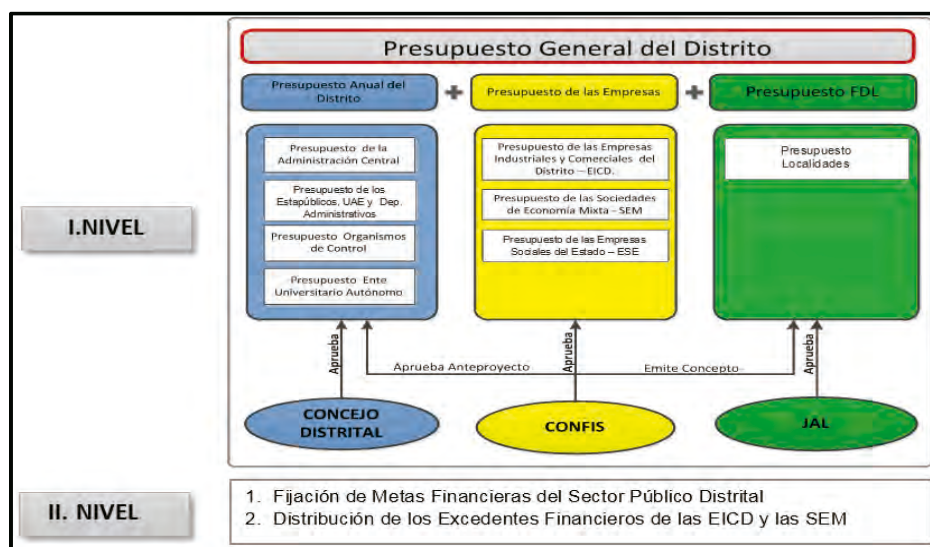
Presupuesto General del Distrito

Presupuesto Anual del Distrito + Presupuesto de las Empresas + Presupuesto FDL

Presupuesto de la Administración Central

Presupuesto de los Estapúblicos, UAE y Dep. Administrativos

Presupuesto Organismos de Control

Presupuesto Ente Universitario Autónomo

Presupuesto de las Empresas Industriales y Comerciales del Distrito – EICD.

Presupuesto de las Sociedades de Economía Mixta - SEM

Presupuesto de las Empresas Sociales del Estado – ESE

Presupuesto Localidades

I.NIVEL

Aprueba

Aprueba Anteproyecto

Aprueba

Emite Concepto

Aprueba

CONCEJO DISTRITAL

CONFIS

JAL

II. NIVEL

1. Fijación de Metas Financieras del Sector Público Distrital
2. Distribución de los Excedentes Financieros de las EICD y las SEM